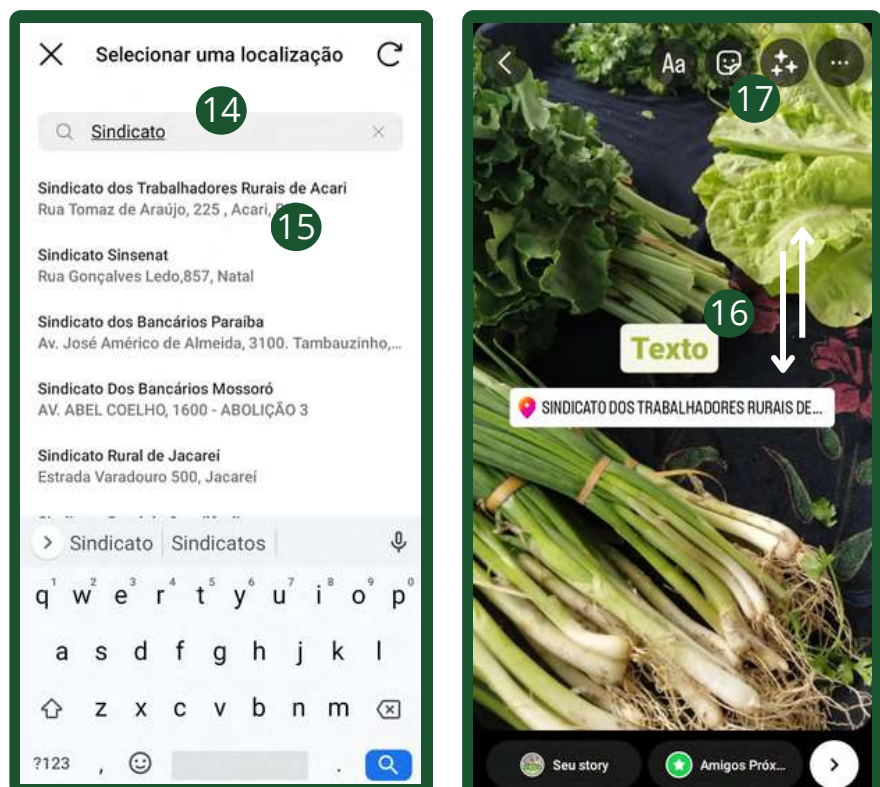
Selecionar uma localização

14

Sindicato

Sindicato dos Trabalhadores Rurais de Acari
Rua Tomaz de Araújo, 225 , Acari, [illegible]

15

Sindicato Sinsenat
Rua Gonçalves Ledo,857, Natal

Sindicato dos Bancários Paraíba
Av. José Américo de Almeida, 3100. Tambauzinho,...

Sindicato Dos Bancários Mossoró
AV. ABEL COELHO, 1600 - ABOLIÇÃO 3

Sindicato Rural de Jacareí
Estrada Varadouro 500, Jacareí

Sindicato | Sindicatos

q w e r t y u i o p
a s d f g h j k l
z x c v b n m
?123 ,

Aa

17

16

Texto

SINDICATO DOS TRABALHADORES RURAIS DE...

Seu story

Amigos Próx...